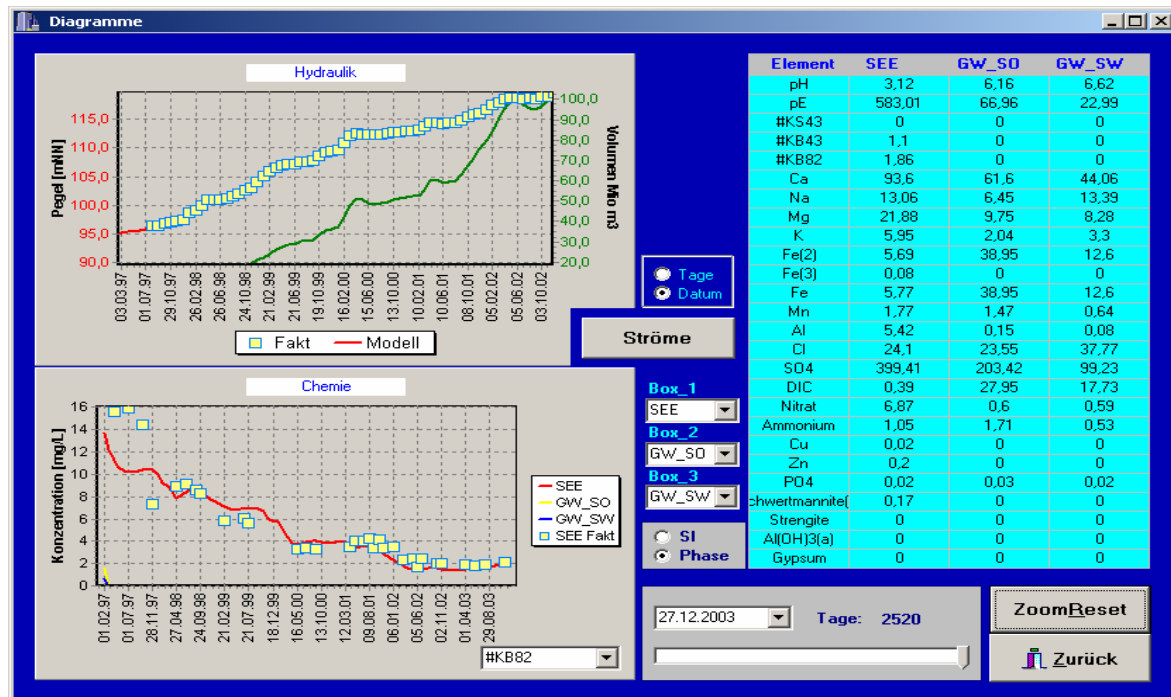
Diagramme

Hydraulik

Pegel [mNN]

115,0
110,0
105,0
100,0
95,0
90,0

100,0
90,0
80,0
70,0
60,0
50,0
40,0
30,0
20,0

Volumen Mio m3

03.03.97 01.07.97 29.10.97 26.02.98 26.06.98 24.10.98 21.02.99 21.06.99 19.10.99 16.02.00 15.06.00 13.10.00 10.02.01 10.06.01 08.10.01 05.02.02 05.06.02 03.10.02

Fakt   Modell

Tage
Datum

Ströme

Chemie

Konzentration [mg/L]

16
14
12
10
8
6
4
2
0

01.02.97 01.07.97 28.11.97 27.04.98 24.09.98 21.02.99 21.07.99 18.12.99 16.05.00 13.10.00 12.03.01 09.08.01 06.01.02 05.06.02 02.11.02 01.04.03 29.08.03

SEE
GW_SO
GW_SW
SEE Fakt

#KB82

Box_1
SEE
Box_2
GW_SO
Box_3
GW_SW

SI
Phase

| Element | SEE | GW_SO | GW_SW |
|---|---|---|---|
| pH | 3,12 | 6,16 | 6,62 |
| pE | 583,01 | 66,96 | 22,99 |
| #KS43 | 0 | 0 | 0 |
| #KB43 | 1,1 | 0 | 0 |
| #KB82 | 1,86 | 0 | 0 |
| Ca | 93,6 | 61,6 | 44,06 |
| Na | 13,06 | 6,45 | 13,39 |
| Mg | 21,88 | 9,75 | 8,28 |
| K | 5,95 | 2,04 | 3,3 |
| Fe(2) | 5,69 | 38,95 | 12,6 |
| Fe(3) | 0,08 | 0 | 0 |
| Fe | 5,77 | 38,95 | 12,6 |
| Mn | 1,77 | 1,47 | 0,64 |
| Al | 5,42 | 0,15 | 0,08 |
| Cl | 24,1 | 23,55 | 37,77 |
| SO4 | 399,41 | 203,42 | 99,23 |
| DIC | 0,39 | 27,95 | 17,73 |
| Nitrat | 6,87 | 0,6 | 0,59 |
| Ammonium | 1,05 | 1,71 | 0,53 |
| Cu | 0,02 | 0 | 0 |
| Zn | 0,2 | 0 | 0 |
| PO4 | 0,02 | 0,03 | 0,02 |
| chwertmannite( | 0,17 | 0 | 0 |
| Strengite | 0 | 0 | 0 |
| Al(OH)3(a) | 0 | 0 | 0 |
| Gypsum | 0 | 0 | 0 |

27.12.2003   Tage: 2520

ZoomReset

Zurück